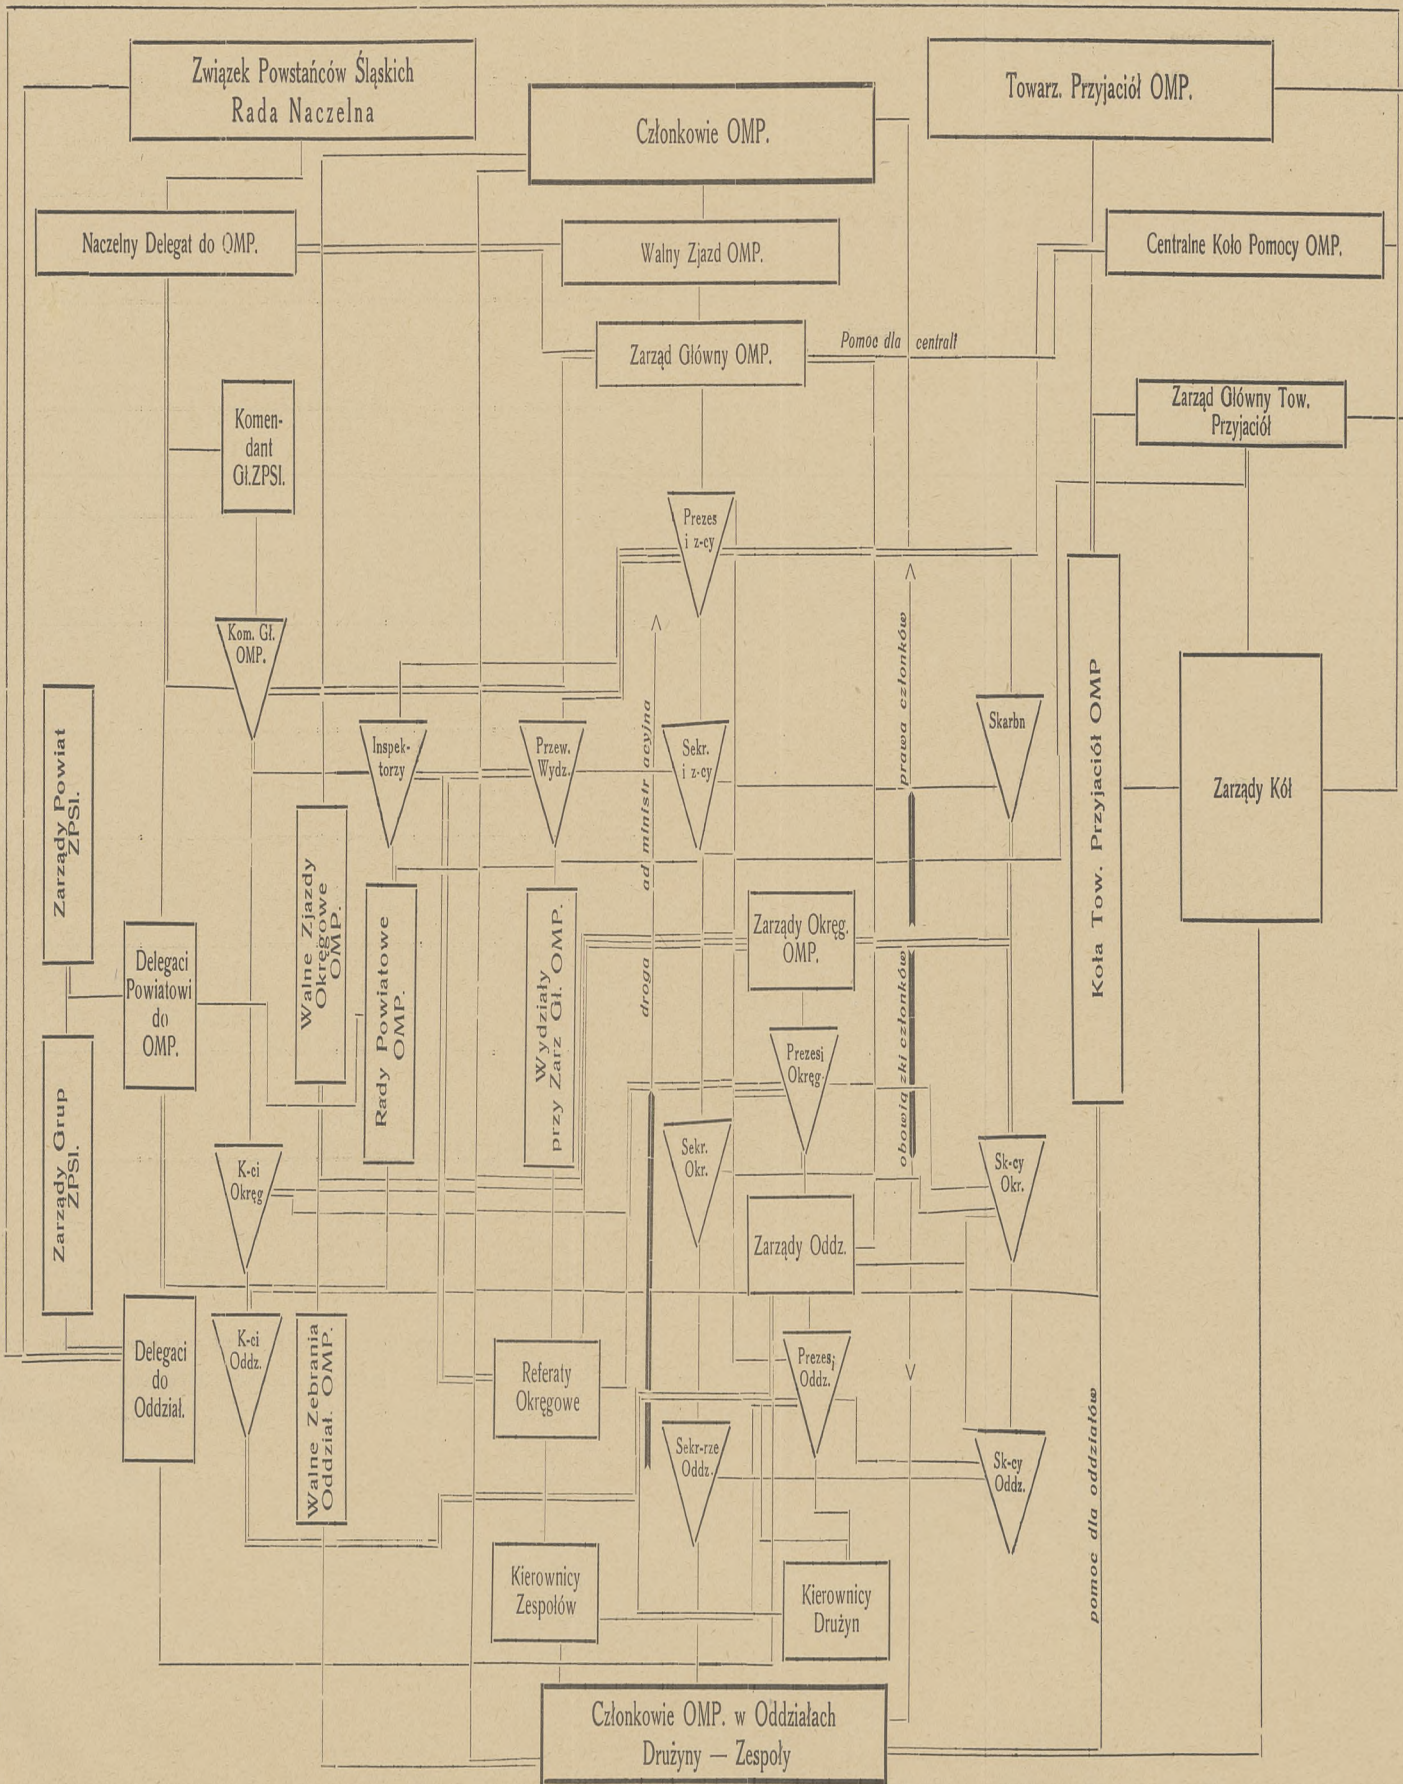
Związek Powstańców Śląskich
Rada Naczelna

Członkowie OMP.

Towarz. Przyjaciół OMP.

Naczelny Delegat do OMP.

Walny Zjazd OMP.

Centralne Koło Pomocy OMP.

Zarząd Główny OMP.

Pomoc dla centrali

Zarząd Główny Tow. Przyjaciół

Komendant Gł.ZPSl.

Prezes i z-cy

prawa członków

Kom. Gł. OMP.

ad ministr acyjna

Koła Tow. Przyjaciół OMP

Zarządy Kół

Skarbn

Zarządy Powiat ZPSl.

Inspektorzy

Przew. Wydz.

Sekr. i z-cy

Walne Zjazdy Okręgowe OMP.

Rady Powiatowe OMP.

Wydziały przy Zarz Gł. OMP.

droga

Zarządy Okręg. OMP.

obowiązki członków

Delegaci Powiatowi do OMP.

Prezesi Okręg.

Zarządy Grup ZPSl.

K-ci Okręg

Sekr. Okr.

Sk-cy Okr.

Zarządy Oddz.

K-ci Oddz.

Walne Zebrania Oddział. OMP.

Delegaci do Oddział.

Referaty Okręgowe

Prezesi Oddz.

Sekr-rze Oddz.

Sk-cy Oddz.

pomoc dla oddziałów

Kierownicy Zespołów

Kierownicy Drużyn

Członkowie OMP. w Oddziałach
Drużyny — Zespoły